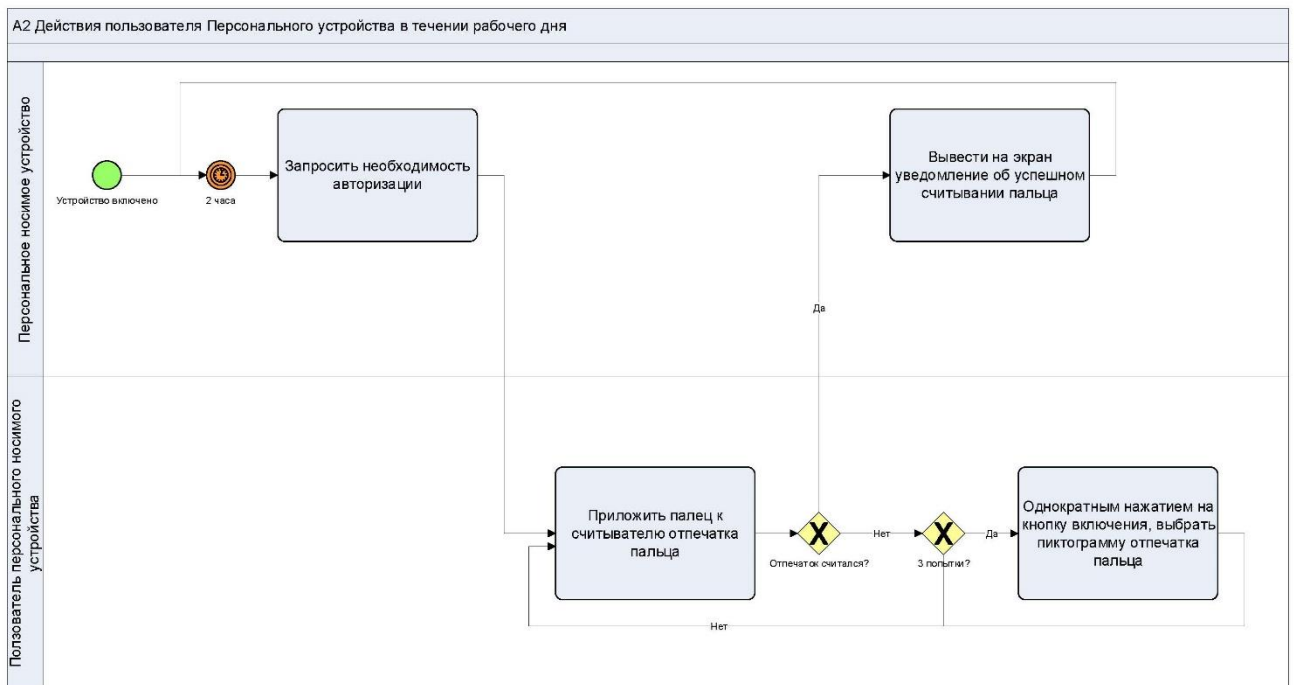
А2 Действия пользователя Персонального устройства в течении рабочего дня

Персональное носимое устройство

Устройство включено

2 часа

Запросить необходимость авторизации

Вывести на экран уведомление об успешном считывании пальца

Да

Пользователь персонального носимого устройства

Приложить палец к считывателю отпечатка пальца

Отпечаток считался?

Нет

3 попытки?

Да

Однократным нажатием на кнопку включения, выбрать пиктограмму отпечатка пальца

Нет